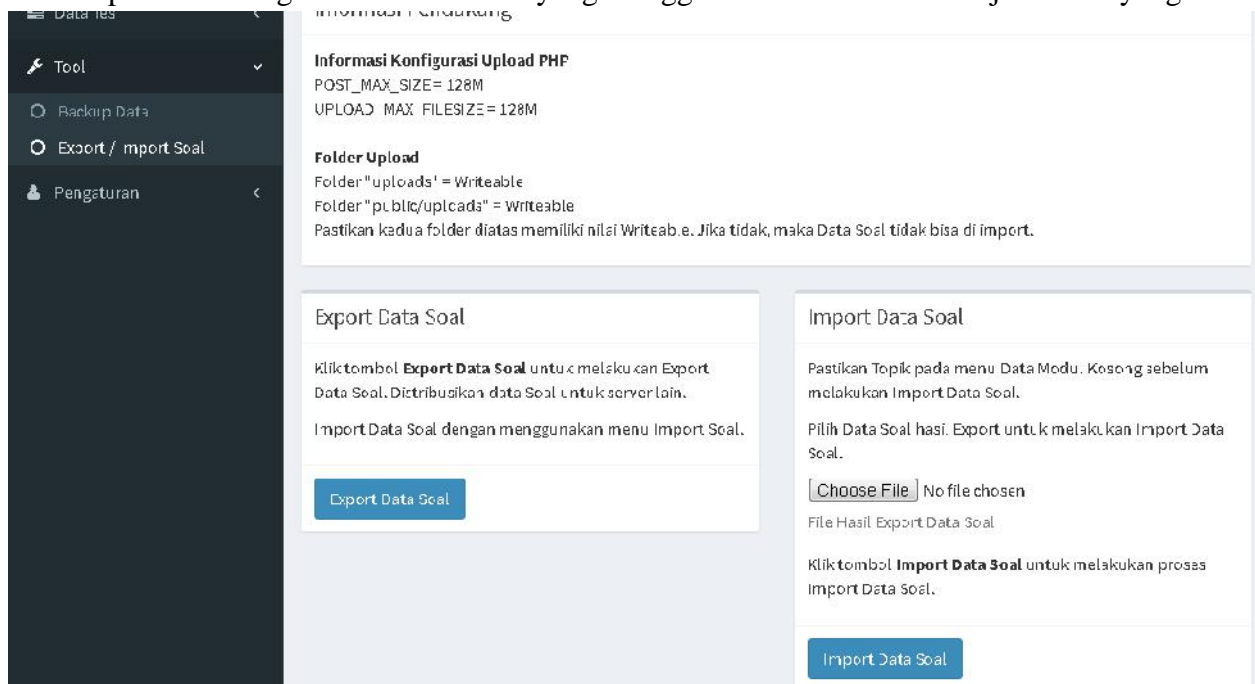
Data Tes

Tool

Backup Data

Export / Import Soal

Pengaturan

Informasi Pendukung

**Informasi Konfigurasi Upload PHP**
POST_MAX_SIZE= 128M
UPLOAD_MAX_FILESIZE= 128M

**Folder Upload**
Folder "uploads" = Writeable
Folder "public/uploads" = Writeable
Pastikan kedua folder diatas memiliki nilai Writeable. Jika tidak, maka Data Soal tidak bisa di import.

Export Data Soal

Klik tombol **Export Data Soal** untuk melakukan Export Data Soal. Distribusikan data Soal untuk server lain.

Import Data Soal dengan menggunakan menu Import Soal.

Export Data Soal

Import Data Soal

Pastikan Topik pada menu Data Modul Kosong sebelum melakukan Import Data Soal.

Pilih Data Soal hasil Export untuk melakukan Import Data Soal.

Choose File No file chosen

File Hasil Export Data Soal

Klik tombol **Import Data Soal** untuk melakukan proses Import Data Soal.

Import Data Soal